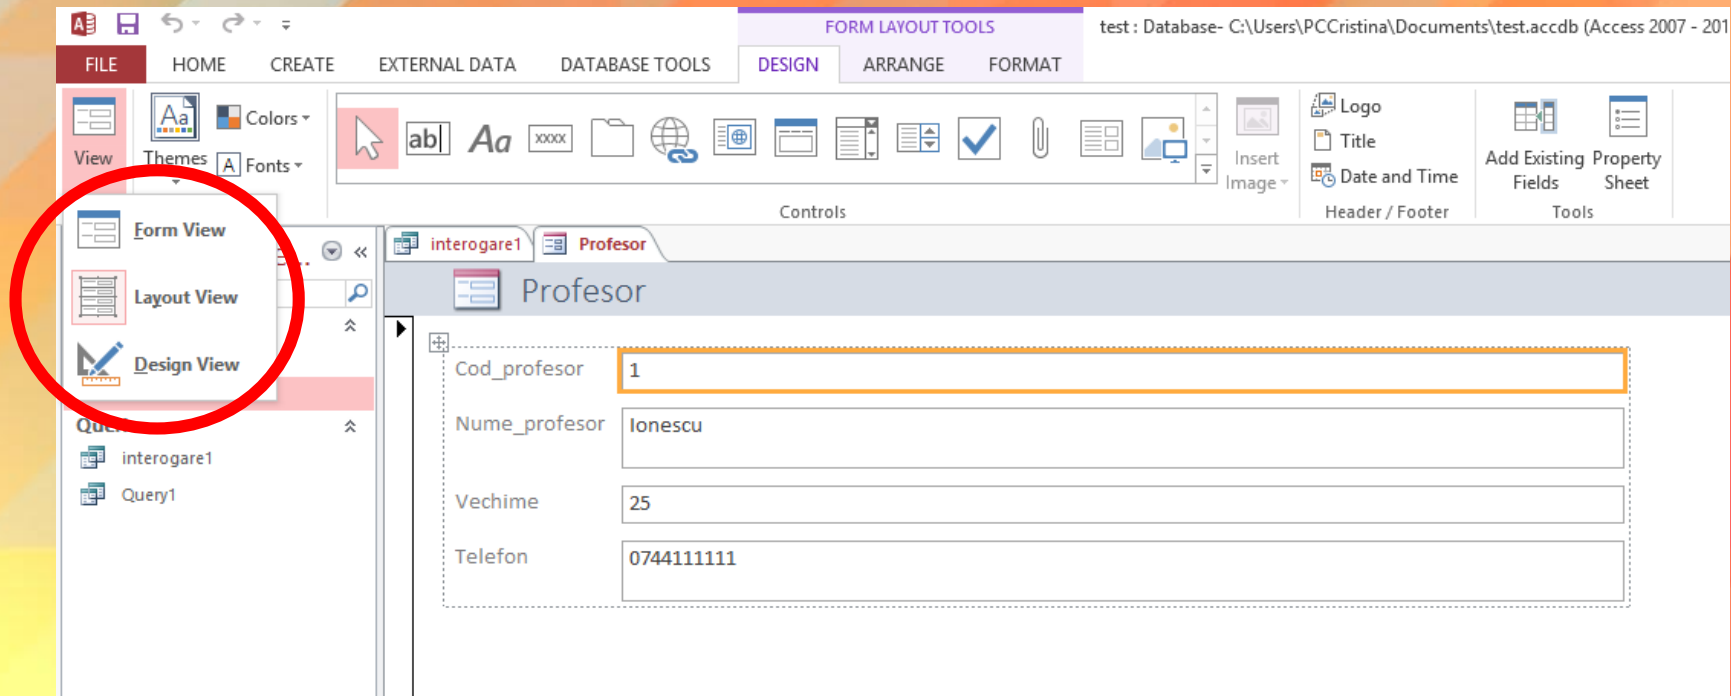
FORM LAYOUT TOOLS

test : Database- C:\Users\PCCristina\Documents\test.accdb (Access 2007 - 201

FILE HOME CREATE EXTERNAL DATA DATABASE TOOLS DESIGN ARRANGE FORMAT

View

Themes

Colors

Fonts

ab|

Aa

XXXX

Insert Image

Controls

Logo

Title

Date and Time

Header / Footer

Add Existing Fields

Property Sheet

Tools

Form View

Layout View

Design View

Que

interogare1

Query1

interogare1

Profesor

Profesor

Cod_profesor 1

Nume_profesor Ionescu

Vechime 25

Telefon 0744111111